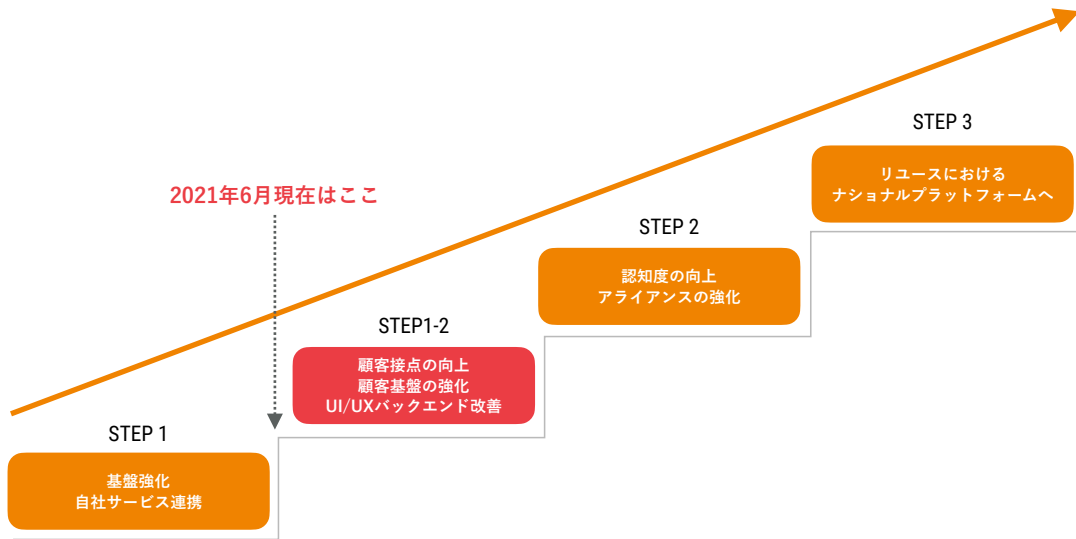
STEP 3

リユースにおける
ナショナルプラットフォームへ

2021年6月現在はここ

STEP 2

認知度の向上
アライアンスの強化

STEP1-2

顧客接点の向上
顧客基盤の強化
UI/UXバックエンド改善

STEP 1

基盤強化
自社サービス連携